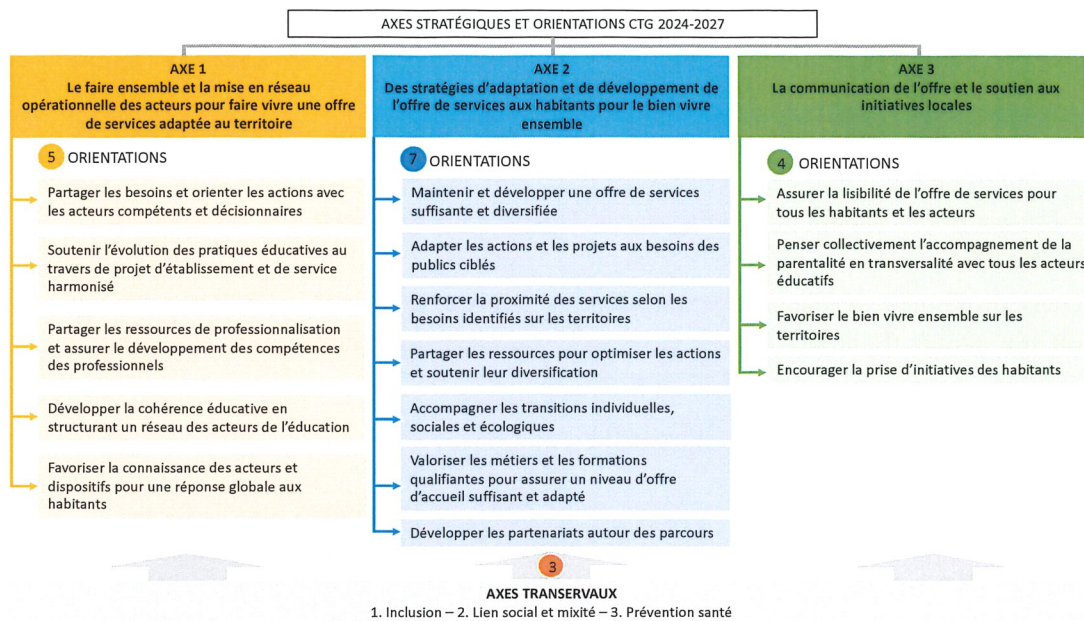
AXES STRATÉGIQUES ET ORIENTATIONS CTG 2024-2027

AXE 1
Le faire ensemble et la mise en réseau opérationnelle des acteurs pour faire vivre une offre de services adaptée au territoire

5 ORIENTATIONS

Partager les besoins et orienter les actions avec les acteurs compétents et décisionnaires

Soutenir l'évolution des pratiques éducatives au travers de projet d'établissement et de service harmonisé

Partager les ressources de professionnalisation et assurer le développement des compétences des professionnels

Développer la cohérence éducative en structurant un réseau des acteurs de l'éducation

Favoriser la connaissance des acteurs et dispositifs pour une réponse globale aux habitants

AXE 2
Des stratégies d'adaptation et de développement de l'offre de services aux habitants pour le bien vivre ensemble

7 ORIENTATIONS

Maintenir et développer une offre de services suffisante et diversifiée

Adapter les actions et les projets aux besoins des publics ciblés

Renforcer la proximité des services selon les besoins identifiés sur les territoires

Partager les ressources pour optimiser les actions et soutenir leur diversification

Accompagner les transitions individuelles, sociales et écologiques

Valoriser les métiers et les formations qualifiantes pour assurer un niveau d'offre d'accueil suffisant et adapté

Développer les partenariats autour des parcours

AXE 3
La communication de l'offre et le soutien aux initiatives locales

4 ORIENTATIONS

Assurer la lisibilité de l'offre de services pour tous les habitants et les acteurs

Penser collectivement l'accompagnement de la parentalité en transversalité avec tous les acteurs éducatifs

Favoriser le bien vivre ensemble sur les territoires

Encourager la prise d'initiatives des habitants

3
AXES TRANSERVAUX
1. Inclusion – 2. Lien social et mixité – 3. Prévention santé